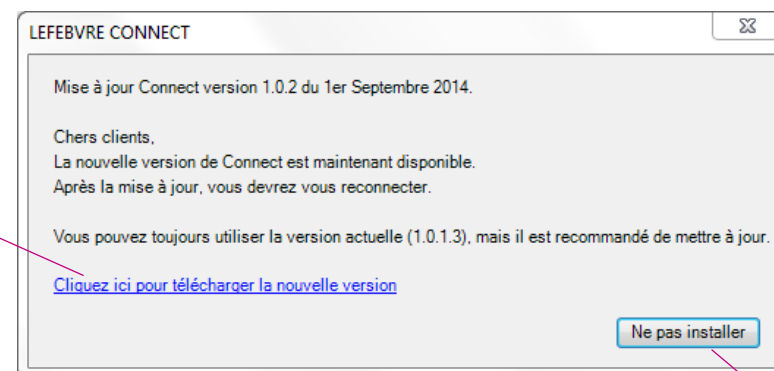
LEFEBVRE CONNECT

Mise à jour Connect version 1.0.2 du 1er Septembre 2014.

Chers clients,
La nouvelle version de Connect est maintenant disponible.
Après la mise à jour, vous devrez vous reconnecter.

Vous pouvez toujours utiliser la version actuelle (1.0.1.3), mais il est recommandé de mettre à jour.

Cliquez ici pour télécharger la nouvelle version

Ne pas installer